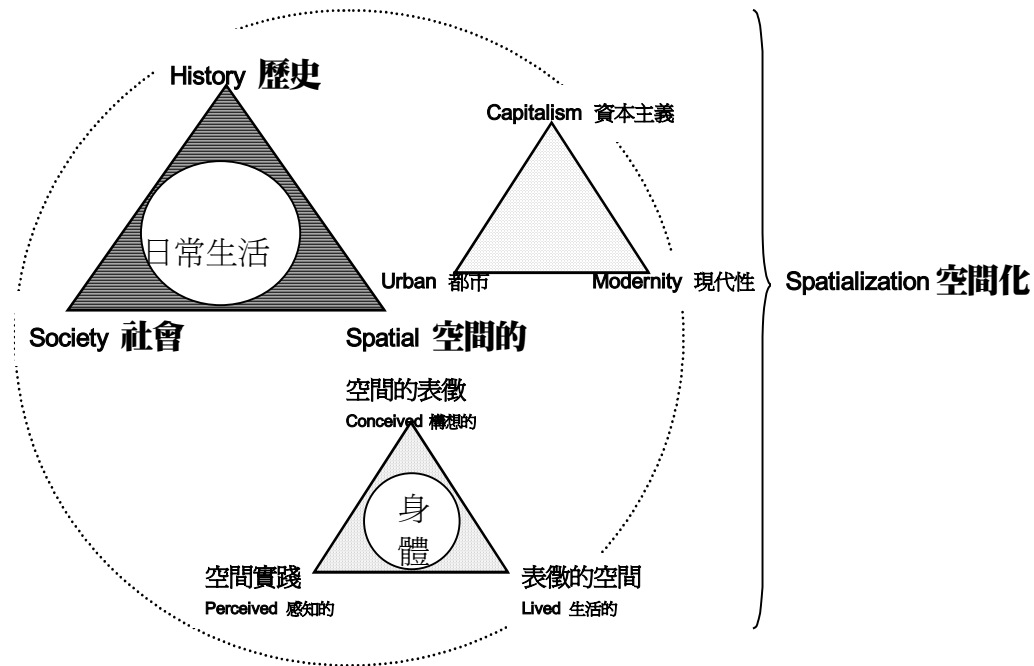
History 歷史

日常生活

Society 社會

Spatial 空間的

Capitalism 資本主義

Urban 都市

Modernity 現代性

Spatialization 空間化

空間的表徵

Conceived 構想的

身

體

空間實踐

Perceived 感知的

表徵的空間

Lived 生活的